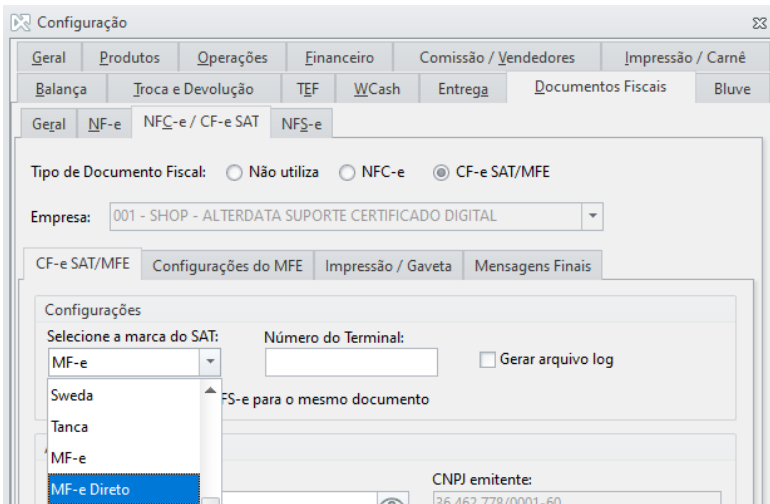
Configuração

Geral | Produtos | Operações | Financeiro | Comissão / Vendedores | Impressão / Carnê
Balança | Troca e Devolução | TEF | WCash | Entrega | Documentos Fiscais | Bluve

Geral | NF-e | NFC-e / CF-e SAT | NFS-e

Tipo de Documento Fiscal: Não utiliza NFC-e CF-e SAT/MFE

Empresa: 001 - SHOP - ALTERDATA SUPORTE CERTIFICADO DIGITAL

CF-e SAT/MFE | Configurações do MFE | Impressão / Gaveta | Mensagens Finais

Configurações
Selecione a marca do SAT:
MF-e
Número do Terminal:
Gerar arquivo log
Sweda
Tanca
MF-e
MF-e Direto
FS-e para o mesmo documento
CNPJ emitente:
36.462.778/0001-60